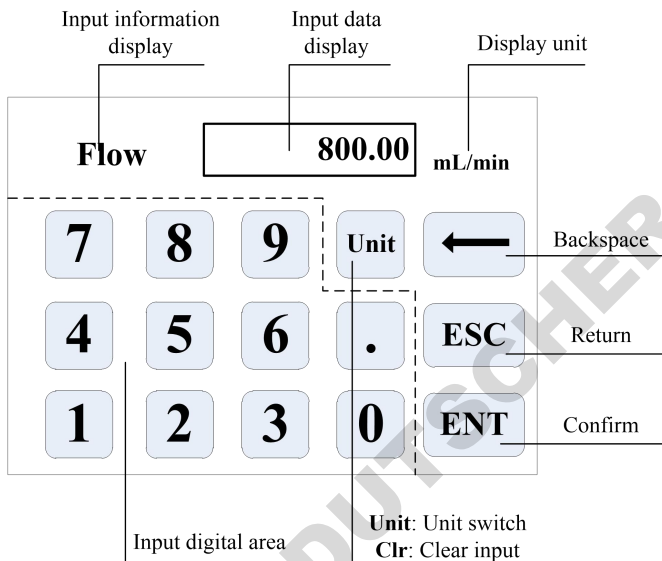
Input information display

Input data display

Display unit

Flow

800.00

mL/min

7 8 9 Unit ⟵

Backspace

4 5 6 . ESC

Return

1 2 3 0 ENT

Confirm

Input digital area

**Unit**: Unit switch
**Clr**: Clear input

DUTSCHER